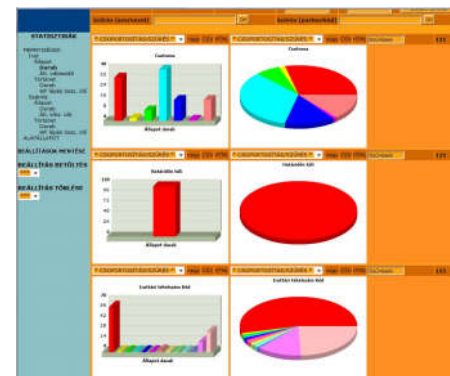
Keresés (azonosító) Ok Keresés (partnerkód) Ok

STATISZTIKÁK

BEÁLLÍTÁSOK MENTÉSE

BEÁLLÍTÁS BETÖLTÉS

BEÁLLÍTÁS TÖRLÉSE

Csatorna

Állapot darab

Határidőn túl

Állapot darab

Határidőn túl

Esetleges telefonon kívül

Állapot darab

Esetleges telefonon kívül